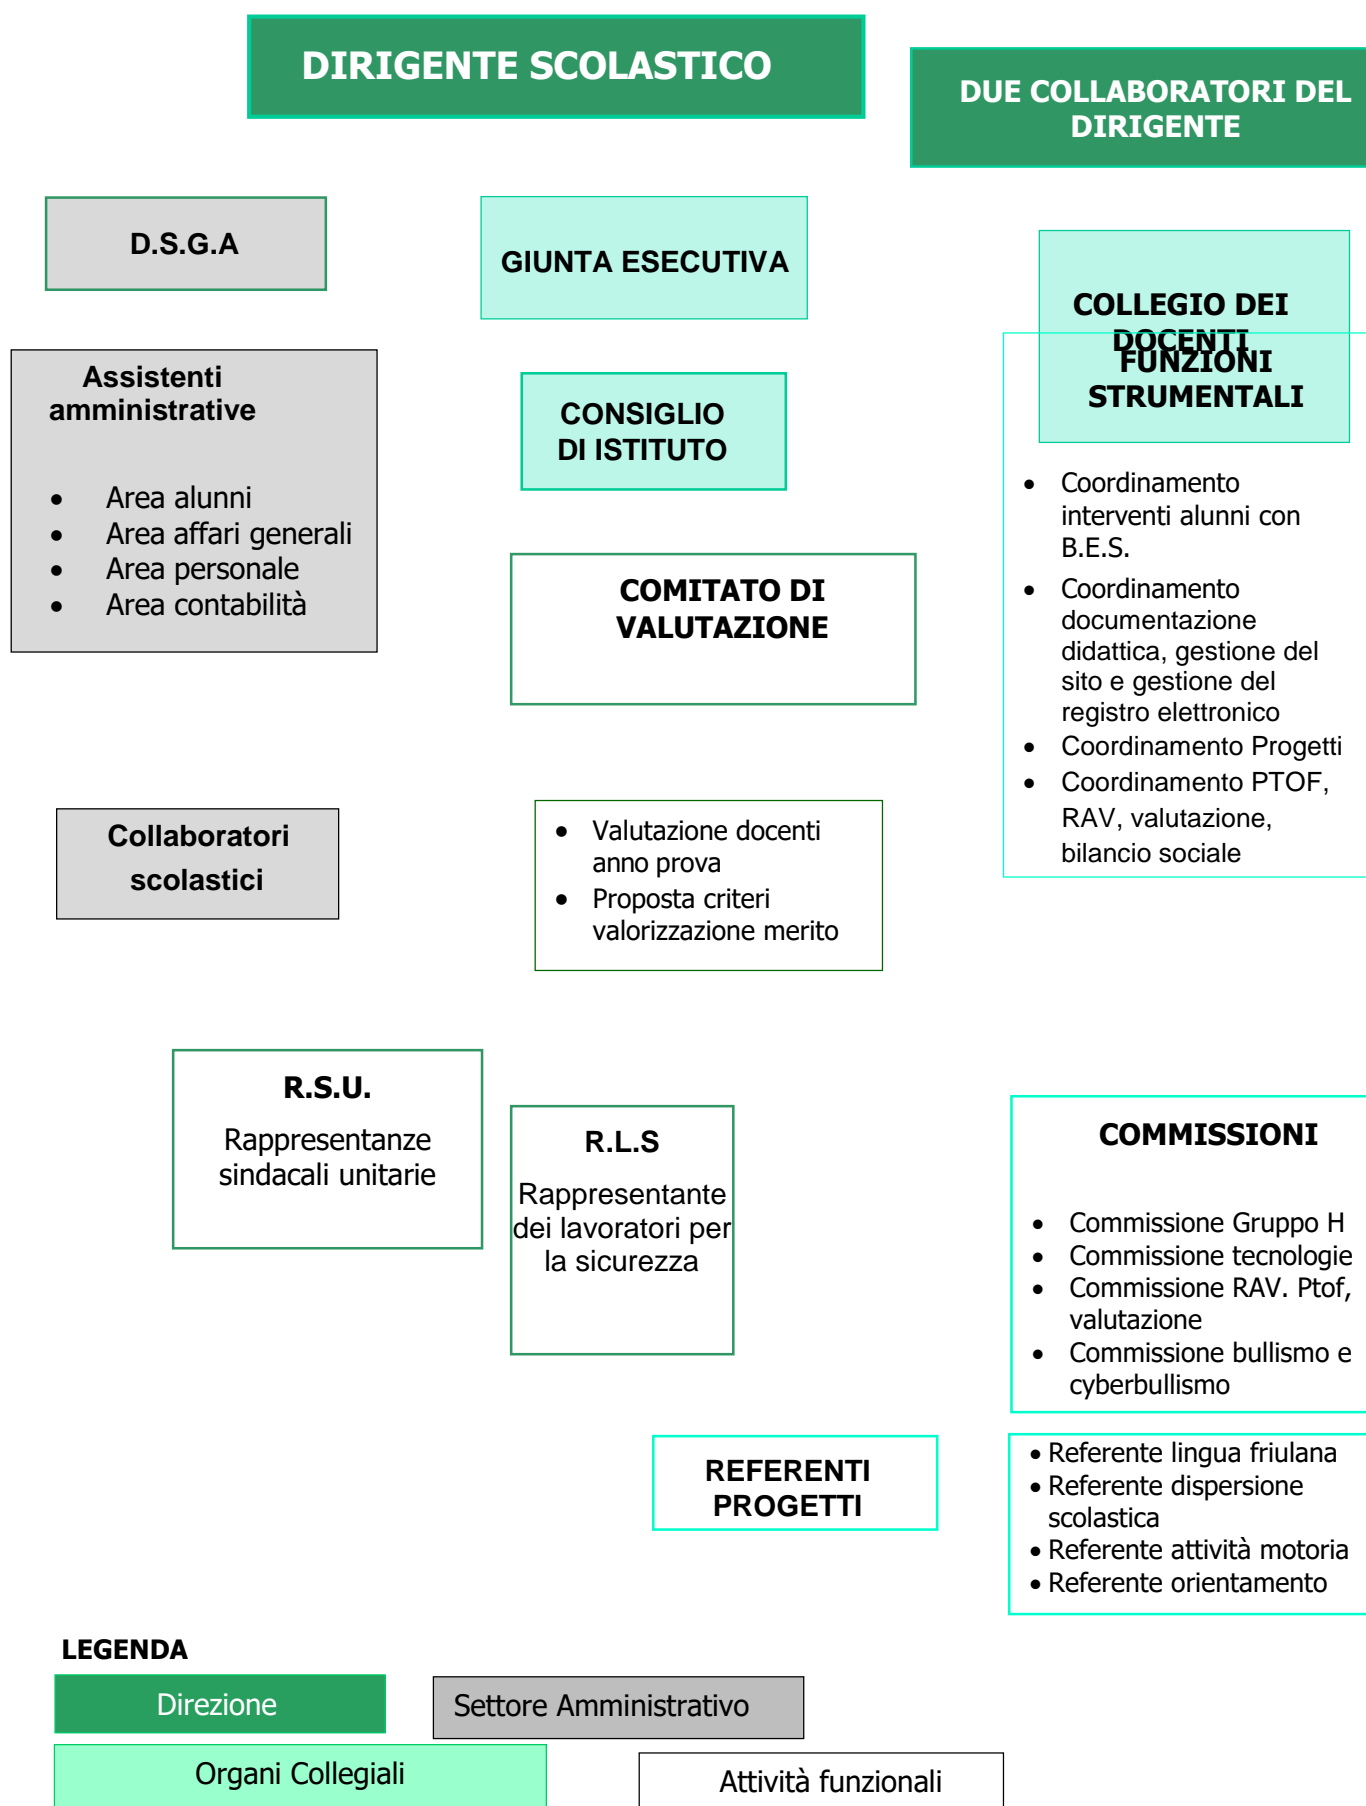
DIRIGENTE SCOLASTICO

DUE COLLABORATORI DEL DIRIGENTE

D.S.G.A

GIUNTA ESECUTIVA

COLLEGIO DEI DOCENTI

Assistenti amministrative

- Area alunni
- Area affari generali
- Area personale
- Area contabilità

CONSIGLIO DI ISTITUTO

FUNZIONI STRUMENTALI

- Coordinamento interventi alunni con B.E.S.
- Coordinamento documentazione didattica, gestione del sito e gestione del registro elettronico
- Coordinamento Progetti
- Coordinamento PTOF, RAV, valutazione, bilancio sociale

COMITATO DI VALUTAZIONE

Collaboratori scolastici

- Valutazione docenti anno prova
- Proposta criteri valorizzazione merito

R.S.U.

Rappresentanze sindacali unitarie

R.L.S

Rappresentante dei lavoratori per la sicurezza

COMMISSIONI

- Commissione Gruppo H
- Commissione tecnologie
- Commissione RAV. Ptof, valutazione
- Commissione bullismo e cyberbullismo

REFERENTI PROGETTI

- Referente lingua friulana
- Referente dispersione scolastica
- Referente attività motoria
- Referente orientamento

LEGENDA

Direzione

Settore Amministrativo

Organi Collegiali

Attività funzionali